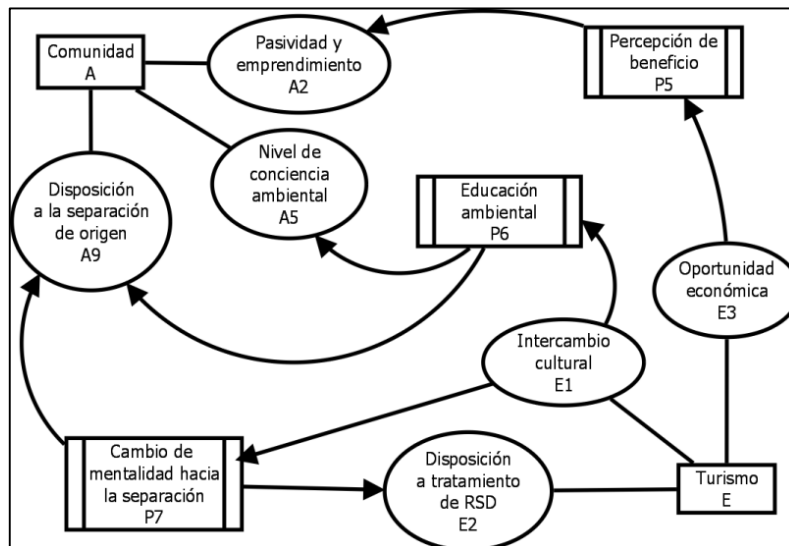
Comunidad
A

Pasividad y
emprendimiento
A2

Percepción de
beneficio
P5

Nivel de
conciencia
ambiental
A5

Disposición
a la separación
de origen
A9

Educación
ambiental
P6

Oportunidad
económica
E3

Intercambio
cultural
E1

Cambio de
mentalidad hacia
la separación
P7

Disposición
a tratamiento
de RSD
E2

Turismo
E